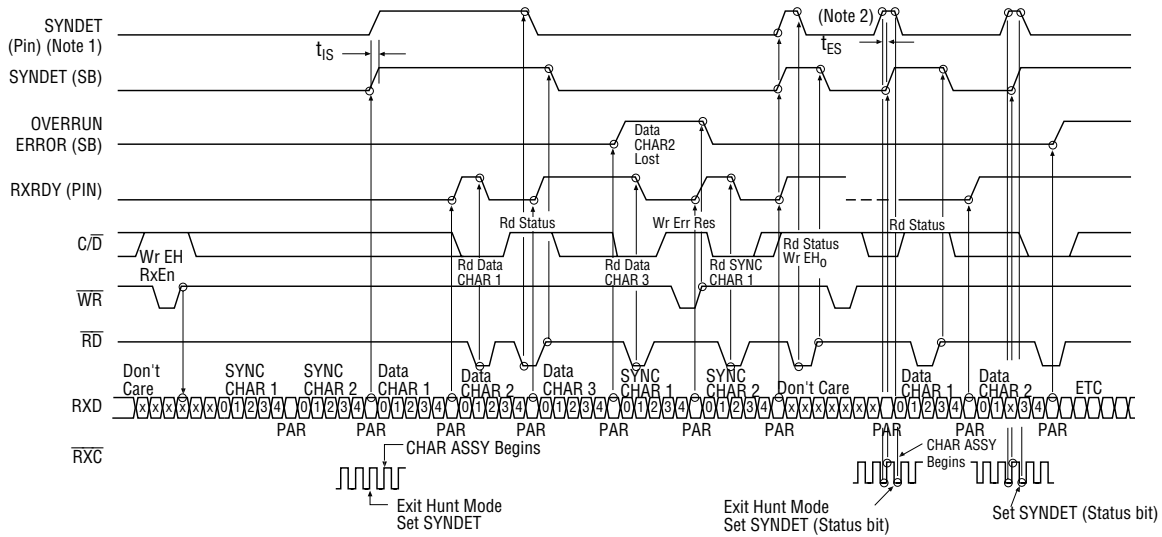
SYNDET (Pin) (Note 1)

$t_{IS}$

SYNDET (SB)

OVERRUN ERROR (SB)

RXRDY (PIN)

$C/\overline{D}$

$\overline{WR}$

$\overline{RD}$

RXD

$\overline{RXC}$

(Note 2)

$t_{ES}$

Data CHAR2 Lost

Wr EH RxEn

Rd Status

Rd Data CHAR 1

Rd Data CHAR 3

Wr Err Res

Rd SYNC CHAR 1

Rd Status Wr $EH_0$

Rd Status

Don't Care

SYNC CHAR 1

SYNC CHAR 2

Data CHAR 1

Data CHAR 2

Data CHAR 3

SYNC CHAR 1

SYNC CHAR 2

Don't Care

Data CHAR 1

Data CHAR 2

ETC

x x x x x x x 0 1 2 3 4 0 1 2 3 4 0 1 2 3 4 0 1 2 3 4 0 1 2 3 4 0 1 2 3 4 0 1 2 3 4 x x x x x x x x 0 1 2 3 4 0 1 x 3 4

PAR PAR PAR PAR PAR PAR PAR PAR PAR

CHAR ASSY Begins

Exit Hunt Mode Set SYNDET

CHAR ASSY Begins

Exit Hunt Mode Set SYNDET (Status bit)

Set SYNDET (Status bit)